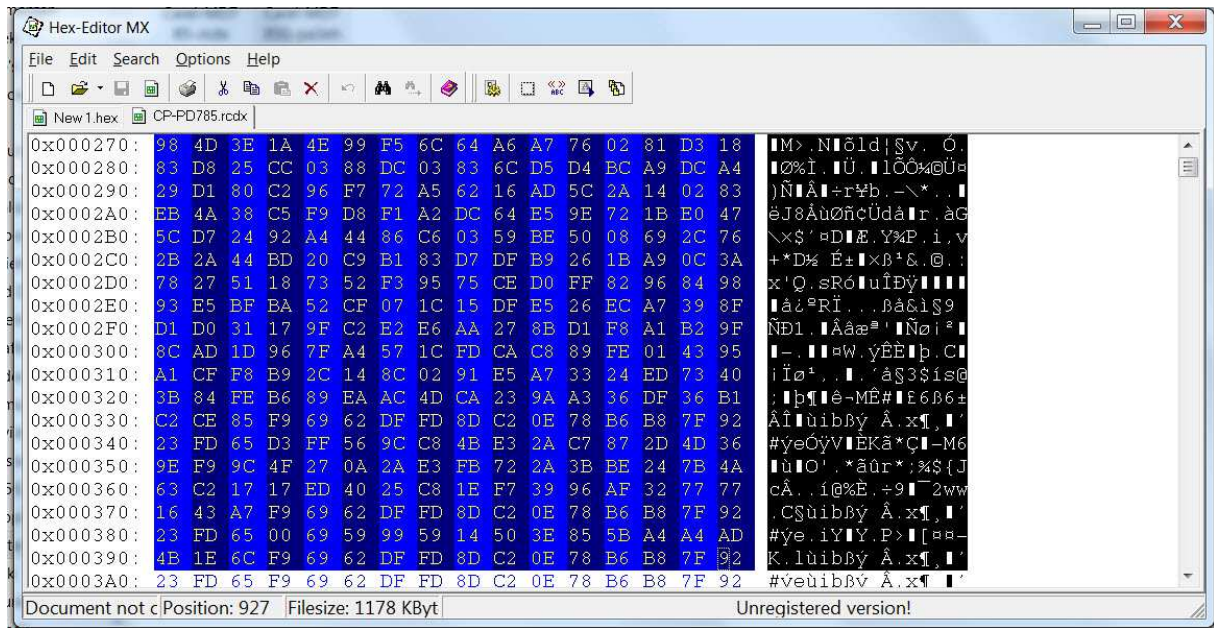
Hex-Editor MX

File Edit Search Options Help

New 1.hex CP-PD785.rcdx

| | | |
|---|---|---|
| 0x000270: | 98 4D 3E 1A 4E 99 F5 6C 64 A6 A7 76 02 81 D3 18 | ▮M>.N▮õld¦§v. Ó. |
| 0x000280: | 83 D8 25 CC 03 88 DC 03 83 6C D5 D4 BC A9 DC A4 | ▮Ø%Ì.▮Ü.▮lÕÔ¼©Ü¤ |
| 0x000290: | 29 D1 80 C2 96 F7 72 A5 62 16 AD 5C 2A 14 02 83 | )Ñ▮Â▮÷r¥b.-\*..▮ |
| 0x0002A0: | EB 4A 38 C5 F9 D8 F1 A2 DC 64 E5 9E 72 1B E0 47 | ëJ8ÅùØñ¢Üdå▮r.àG |
| 0x0002B0: | 5C D7 24 92 A4 44 86 C6 03 59 BE 50 08 69 2C 76 | \×$'¤D▮Æ.Y¾P.i,v |
| 0x0002C0: | 2B 2A 44 BD 20 C9 B1 83 D7 DF B9 26 1B A9 0C 3A | +*D½ É±▮×ß¹&.©.: |
| 0x0002D0: | 78 27 51 18 73 52 F3 95 75 CE D0 FF 82 96 84 98 | x'Q.sRó▮uÎÐÿ▮▮▮▮ |
| 0x0002E0: | 93 E5 BF BA 52 CF 07 1C 15 DF E5 26 EC A7 39 8F | ▮å¿ºRÏ...ßå&ì§9 |
| 0x0002F0: | D1 D0 31 17 9F C2 E2 E6 AA 27 8B D1 F8 A1 B2 9F | ÑÐ1.▮Ââæª'▮Ñø¡²▮ |
| 0x000300: | 8C AD 1D 96 7F A4 57 1C FD CA C8 89 FE 01 43 95 | ▮-.▮▮¤W.ýÊÈ▮þ.C▮ |
| 0x000310: | A1 CF F8 B9 2C 14 8C 02 91 E5 A7 33 24 ED 73 40 | ¡Ïø¹,.▮.'å§3$ís@ |
| 0x000320: | 3B 84 FE B6 89 EA AC 4D CA 23 9A A3 36 DF 36 B1 | ;▮þ¶▮ê¬MÊ#▮£6ß6± |
| 0x000330: | C2 CE 85 F9 69 62 DF FD 8D C2 0E 78 B6 B8 7F 92 | ÂÎ▮ùibßý Â.x¶,▮' |
| 0x000340: | 23 FD 65 D3 FF 56 9C C8 4B E3 2A C7 87 2D 4D 36 | #ýeÓÿV▮ÈKã*Ç▮-M6 |
| 0x000350: | 9E F9 9C 4F 27 0A 2A E3 FB 72 2A 3B BE 24 7B 4A | ▮ù▮O'.*ãûr*;¾${J |
| 0x000360: | 63 C2 17 17 ED 40 25 C8 1E F7 39 96 AF 32 77 77 | cÂ..í@%È.÷9▮¯2ww |
| 0x000370: | 16 43 A7 F9 69 62 DF FD 8D C2 0E 78 B6 B8 7F 92 | .C§ùibßý Â.x¶,▮' |
| 0x000380: | 23 FD 65 00 69 59 99 59 14 50 3E 85 5B A4 A4 AD | #ýe.iY▮Y.P>▮[¤¤- |
| 0x000390: | 4B 1E 6C F9 69 62 DF FD 8D C2 0E 78 B6 B8 7F 92 | K.lùibßý Â.x¶,▮' |
| 0x0003A0: | 23 FD 65 F9 69 62 DF FD 8D C2 0E 78 B6 B8 7F 92 | #ýeùibßý Â.x¶ ▮' |

Document not c Position: 927 Filesize: 1178 KByt Unregistered version!